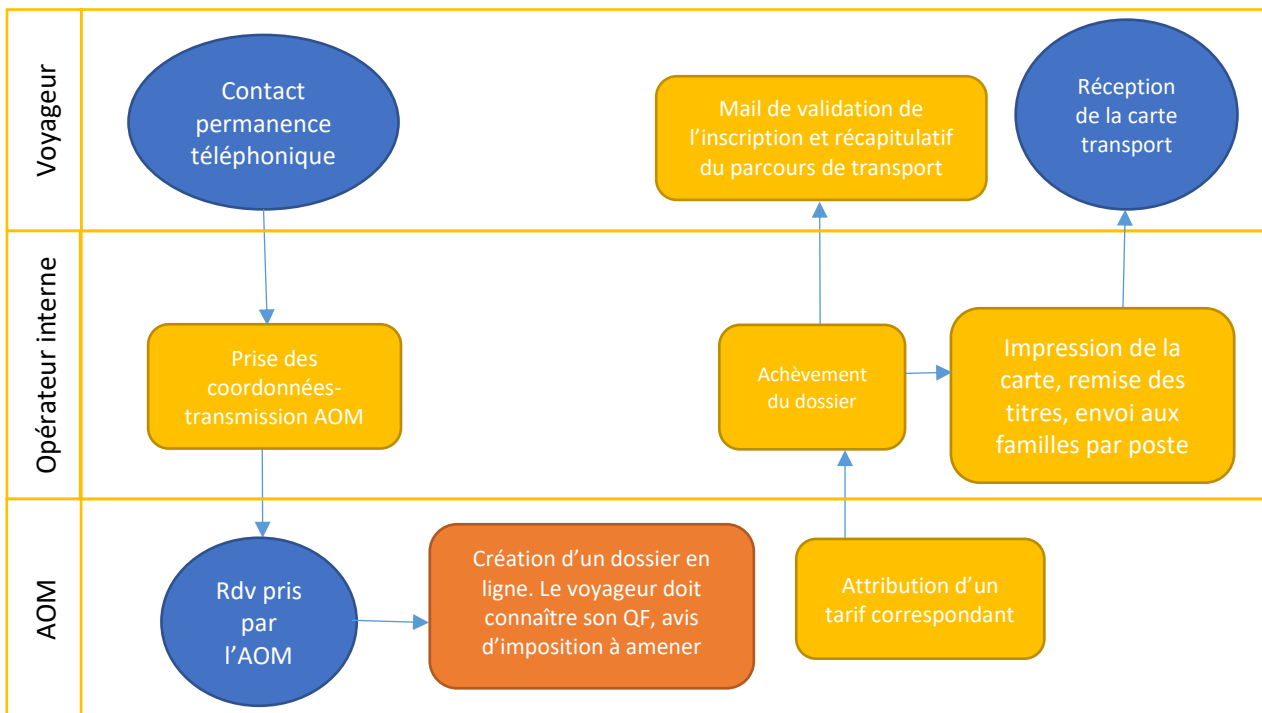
Voyageur

Contact permanence téléphonique

Mail de validation de l'inscription et récapitulatif du parcours de transport

Réception de la carte transport

Opérateur interne

Prise des coordonnées-transmission AOM

Achèvement du dossier

Impression de la carte, remise des titres, envoi aux familles par poste

AOM

Rdv pris par l'AOM

Création d'un dossier en ligne. Le voyageur doit connaître son QF, avis d'imposition à amener

Attribution d'un tarif correspondant